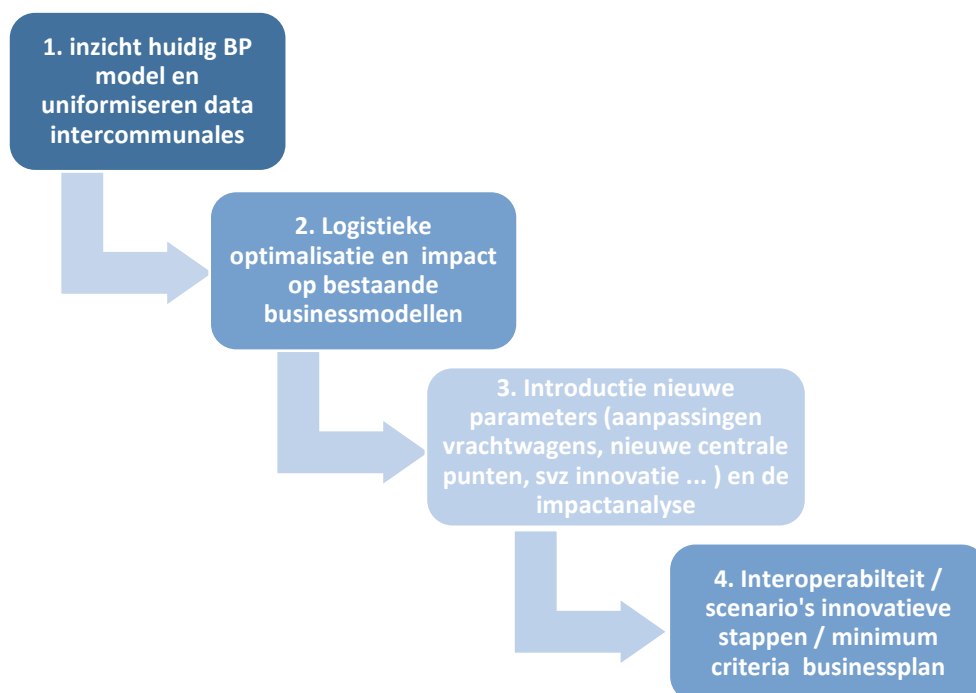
1. inzicht huidig BP model en uniformiseren data intercommunales

2. Logistieke optimalisatie en impact op bestaande businessmodellen

3. Introductie nieuwe parameters (aanpassingen vrachtwagens, nieuwe centrale punten, svz innovatie ... ) en de impactanalyse

4. Interoperabilteit / scenario's innovatieve stappen / minimum criteria businessplan